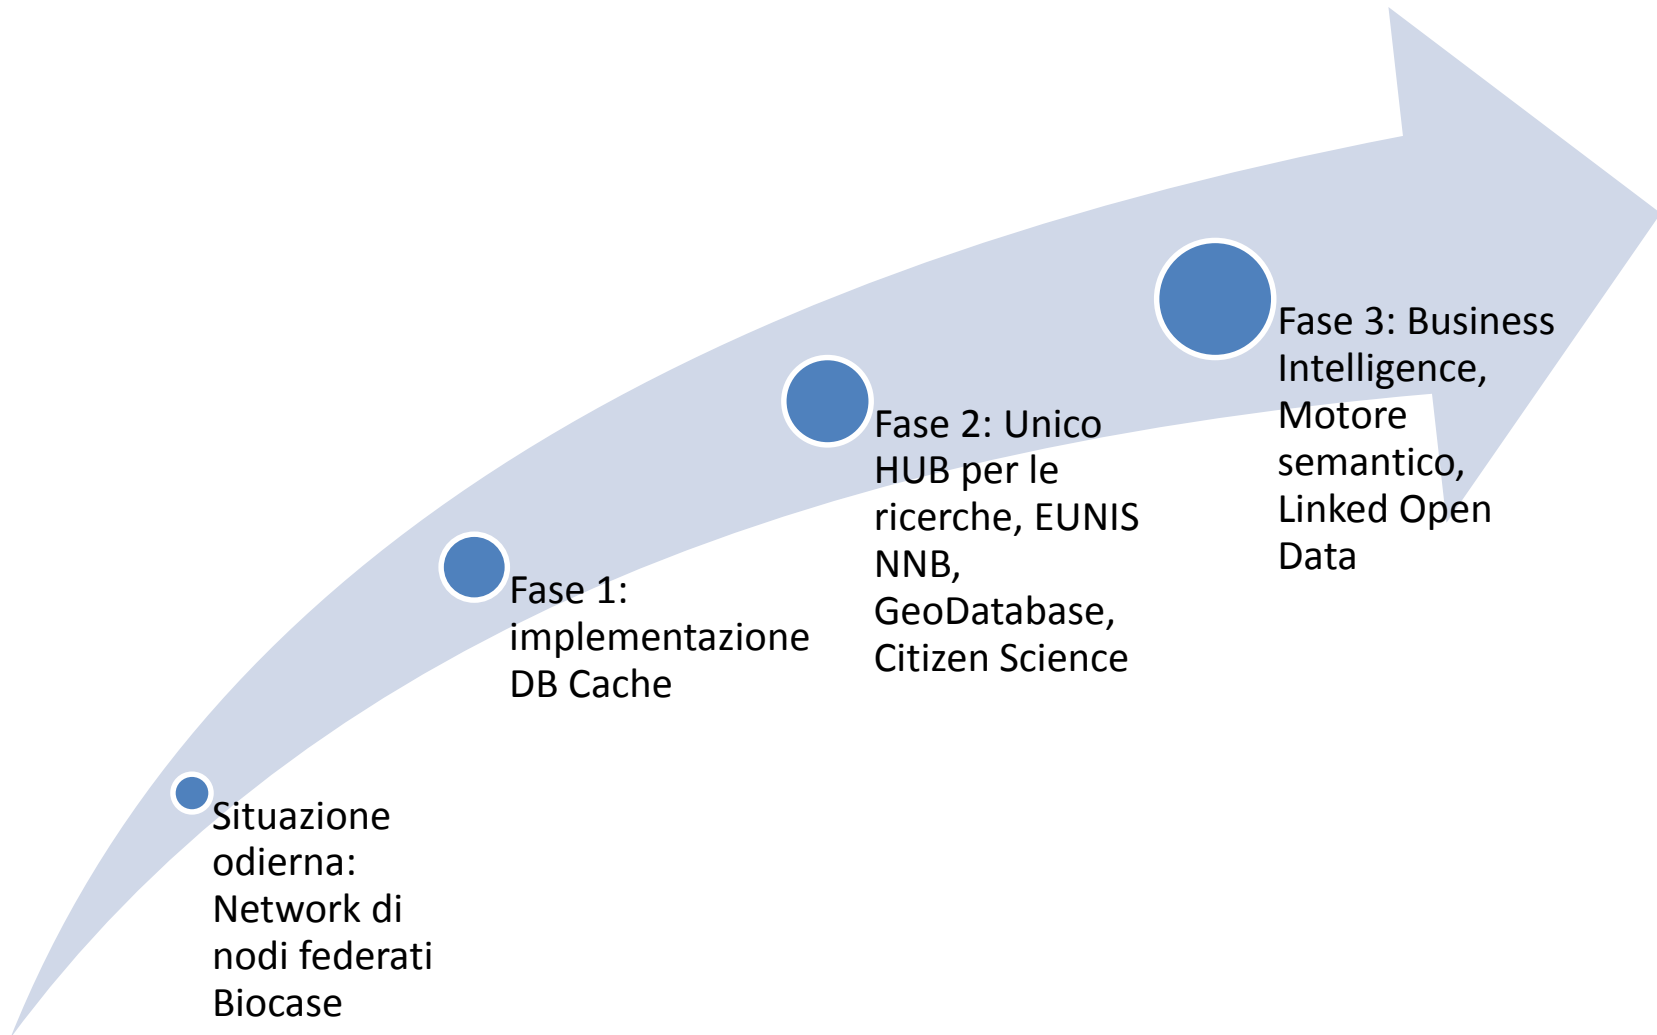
Situazione odierna: Network di nodi federati Biocase

Fase 1: implementazione DB Cache

Fase 2: Unico HUB per le ricerche, EUNIS NNB, GeoDatabase, Citizen Science

Fase 3: Business Intelligence, Motore semantico, Linked Open Data